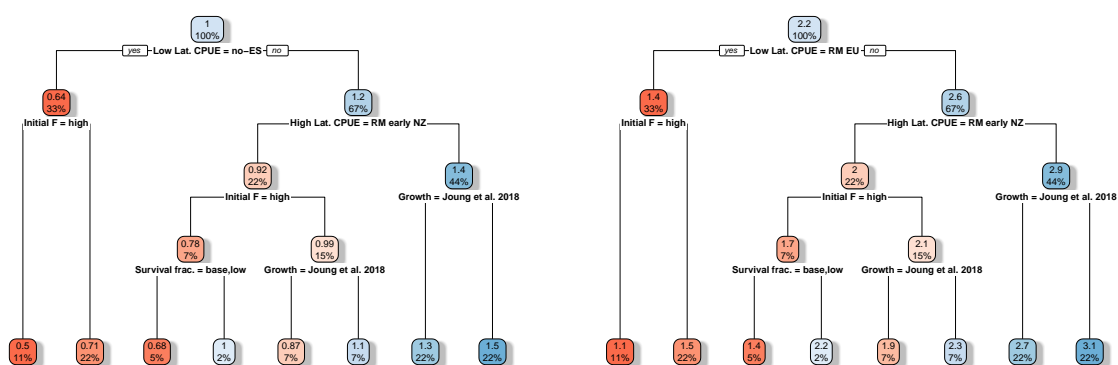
1
100%

yes Low Lat. CPUE = no–ES no

0.64
33%
Initial F = high

1.2
67%
High Lat. CPUE = RM early NZ

0.92
22%
Initial F = high

1.4
44%
Growth = Joung et al. 2018

0.78
7%
Survival frac. = base,low

0.99
15%
Growth = Joung et al. 2018

0.5
11%

0.71
22%

0.68
5%

1
2%

0.87
7%

1.1
7%

1.3
22%

1.5
22%

2.2
100%

yes Low Lat. CPUE = RM EU no

1.4
33%
Initial F = high

2.6
67%
High Lat. CPUE = RM early NZ

2
22%
Initial F = high

2.9
44%
Growth = Joung et al. 2018

1.7
7%
Survival frac. = base,low

2.1
15%
Growth = Joung et al. 2018

1.1
11%

1.5
22%

1.4
5%

2.2
2%

1.9
7%

2.3
7%

2.7
22%

3.1
22%